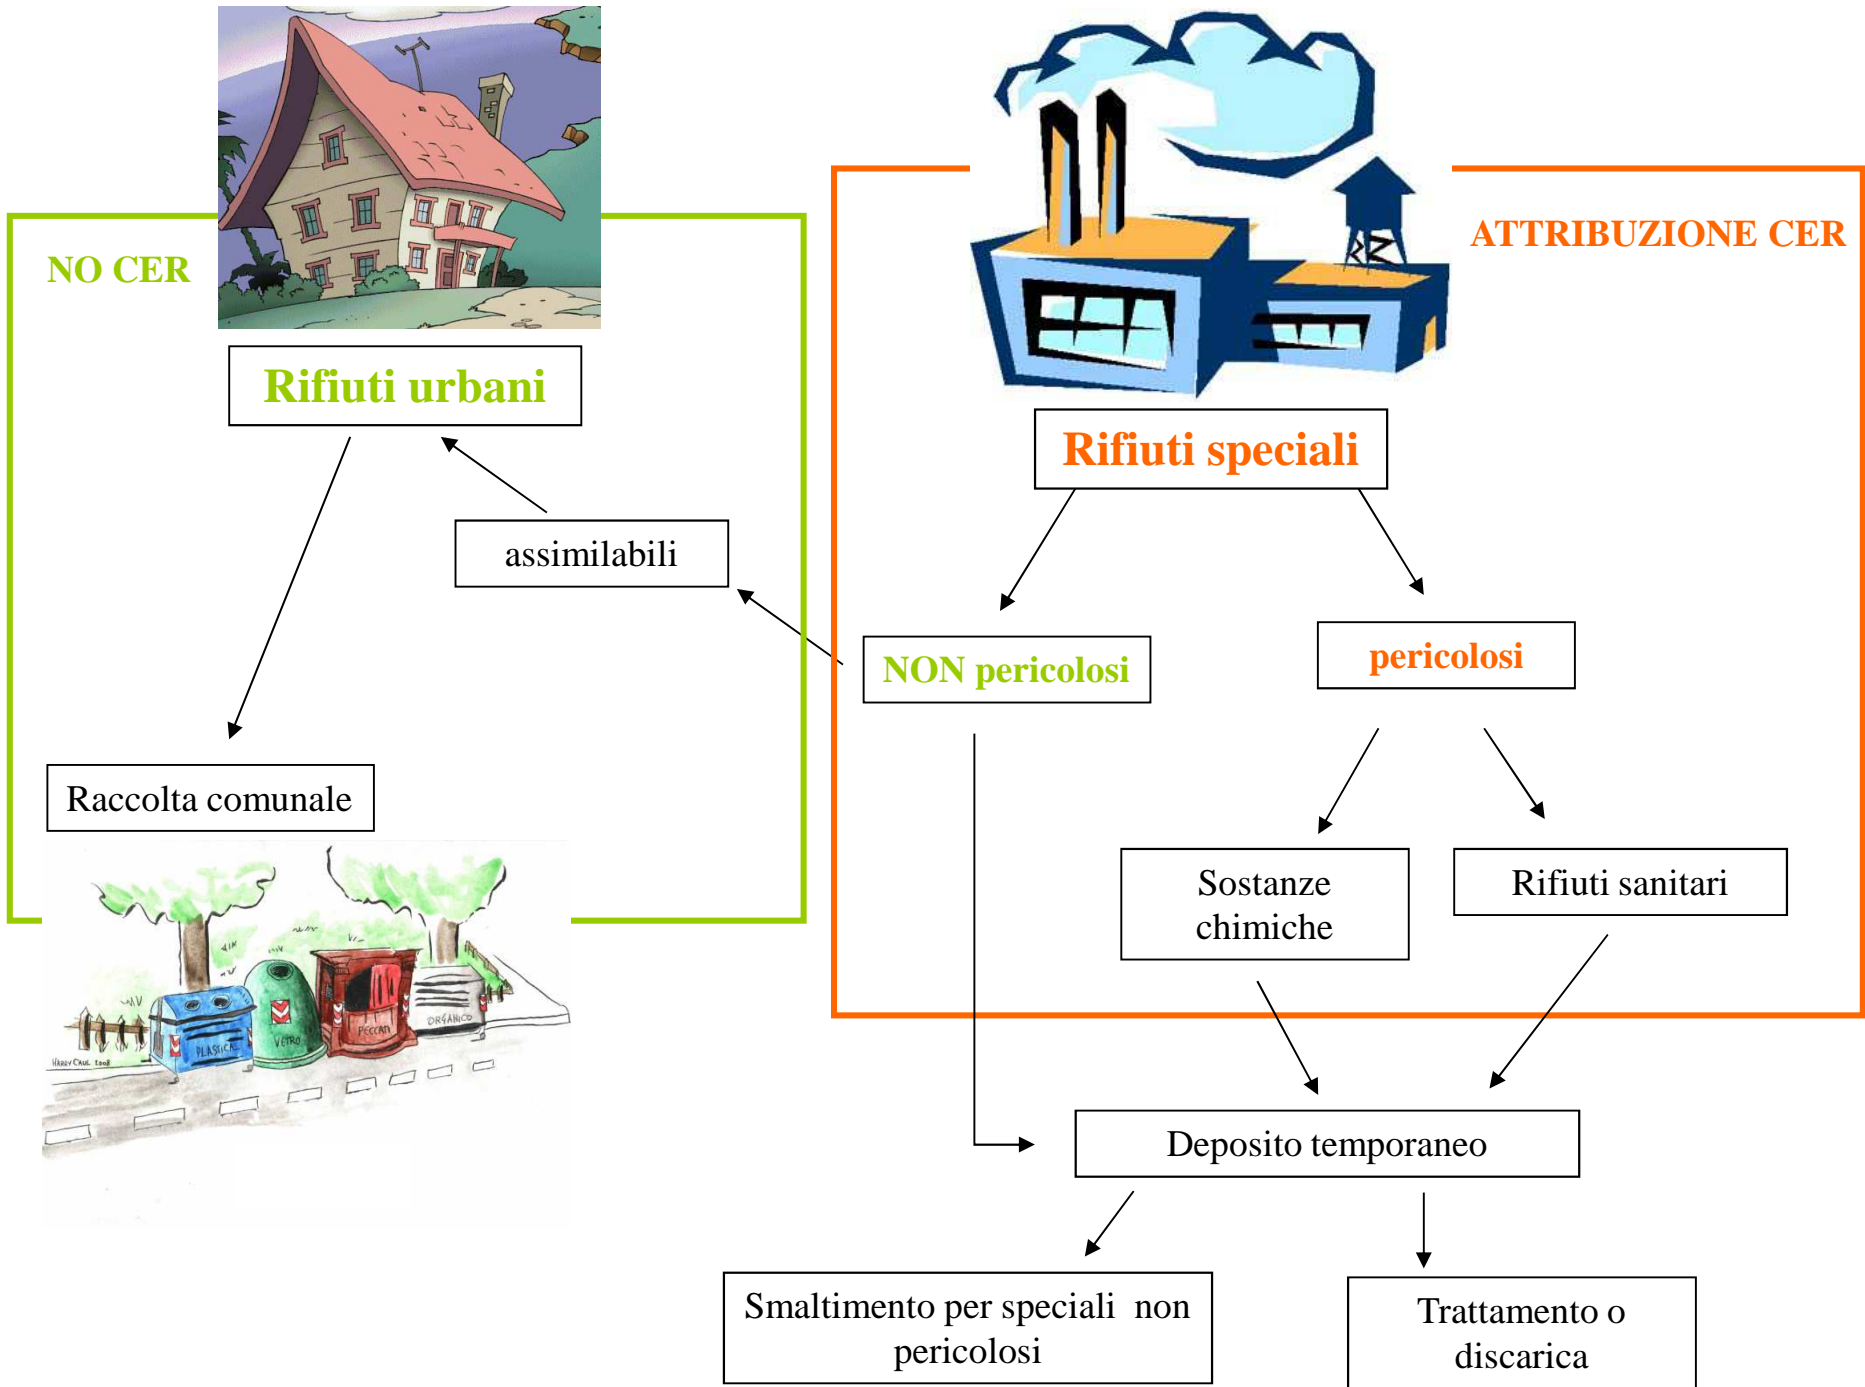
NO CER

Rifiuti urbani

assimilabili

Raccolta comunale

PLASTICA VETRO PECCAN ORGANICO

ATTRIBUZIONE CER

Rifiuti speciali

NON pericolosi

pericolosi

Sostanze chimiche

Rifiuti sanitari

Deposito temporaneo

Smaltimento per speciali non pericolosi

Trattamento o discarica